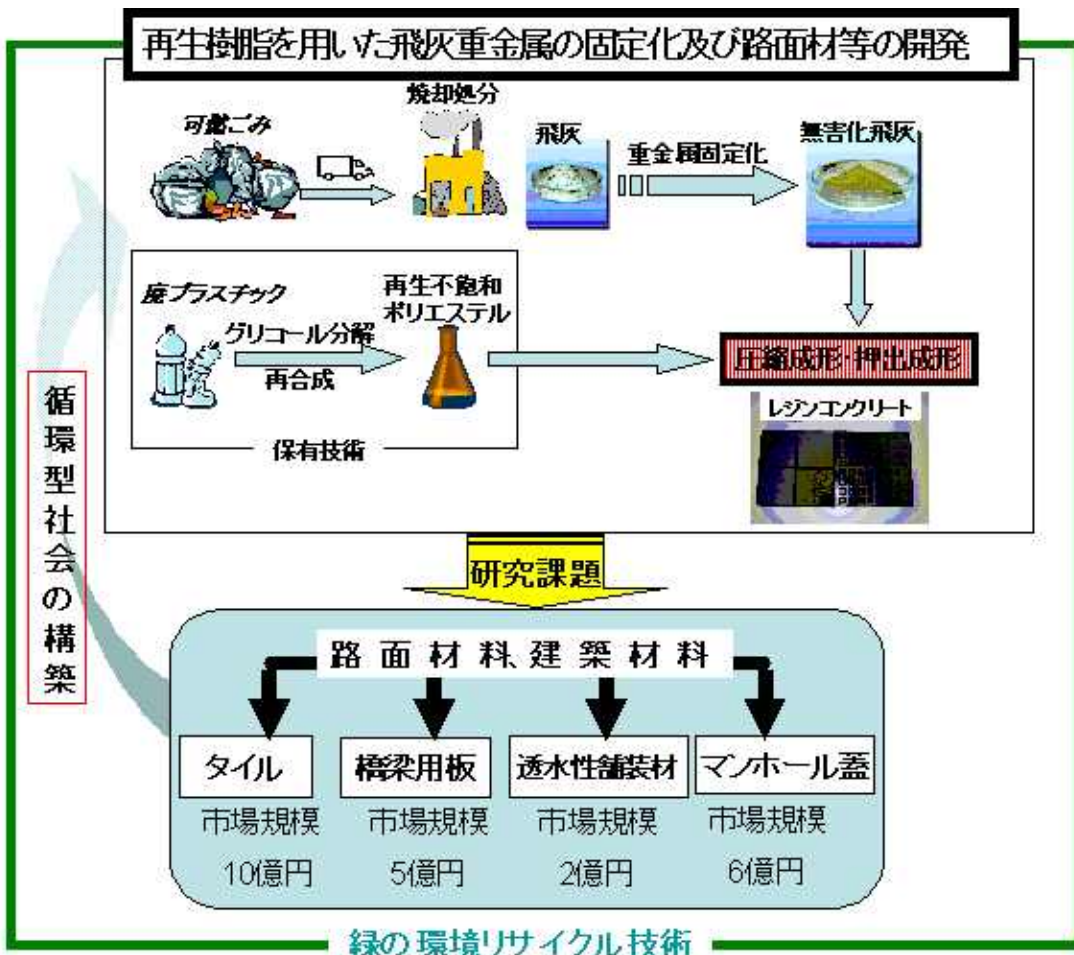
再生樹脂を用いた飛灰重金属の固定化及び路面材等の開発

可燃ごみ

焼却処分

飛灰

重金属固定化

無害化飛灰

廃プラスチック

グリコール分解

再合成

再生不飽和ポリエステル

圧縮成形・押出成形

レジンコンクリート

保有技術

循環型社会の構築

研究課題

路面材料、建築材料

タイル
市場規模
10億円

橋梁用板
市場規模
5億円

透水性舗装材
市場規模
2億円

マンホール蓋
市場規模
6億円

緑の環境リサイクル技術